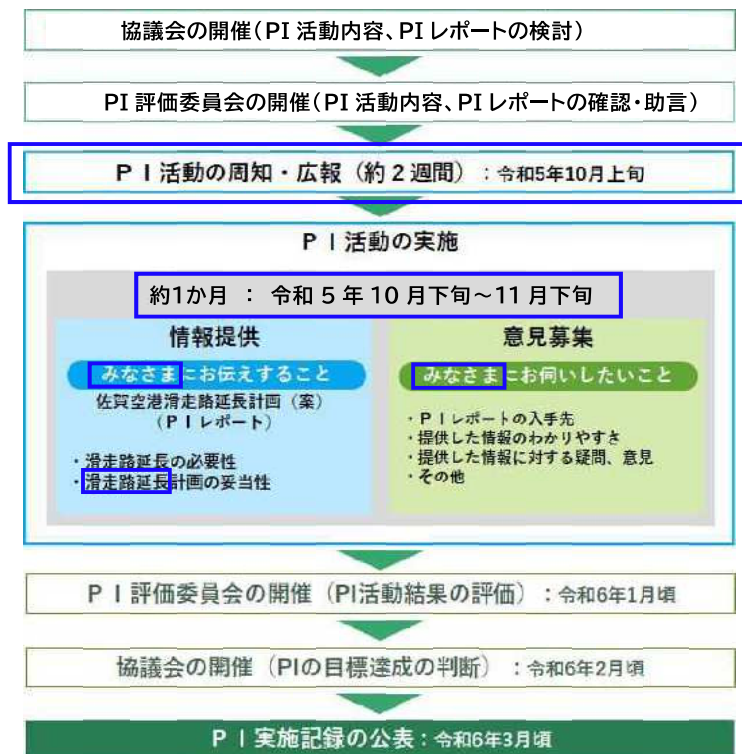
協議会の開催（PI 活動内容、PI レポートの検討）

PI 評価委員会の開催（PI 活動内容、PI レポートの確認・助言）

ＰＩ活動の周知・広報（約２週間）：令和5年10月上旬

ＰＩ活動の実施

約1か月 ： 令和 5 年 10 月下旬～11 月下旬

情報提供

みなさまにお伝えすること

佐賀空港滑走路延長計画（案）
（ＰＩレポート）

・滑走路延長の必要性
・滑走路延長計画の妥当性

意見募集

みなさまにお伺いしたいこと

・ＰＩレポートの入手先
・提供した情報のわかりやすさ
・提供した情報に対する疑問、意見
・その他

ＰＩ評価委員会の開催（PI活動結果の評価）：令和6年1月頃

協議会の開催（PIの目標達成の判断）：令和6年2月頃

ＰＩ実施記録の公表：令和6年3月頃